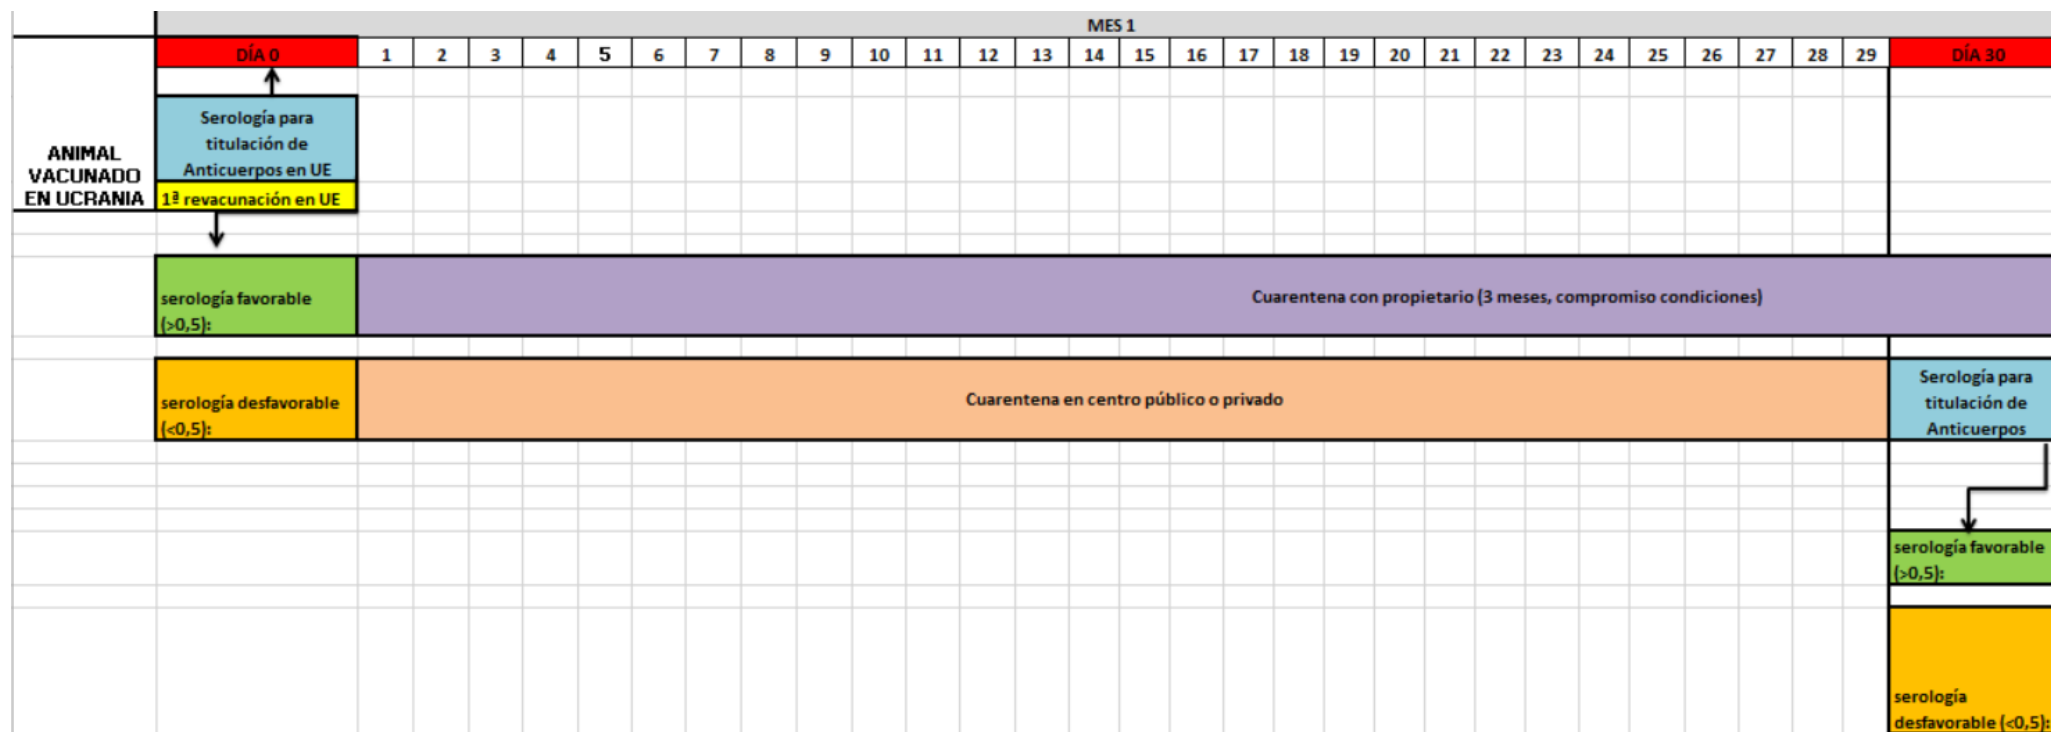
MES 1

DÍA 0 | 1 | 2 | 3 | 4 | 5 | 6 | 7 | 8 | 9 | 10 | 11 | 12 | 13 | 14 | 15 | 16 | 17 | 18 | 19 | 20 | 21 | 22 | 23 | 24 | 25 | 26 | 27 | 28 | 29 | DÍA 30

ANIMAL VACUNADO EN UCRANIA

Serología para titulación de Anticuerpos en UE

1ª revacunación en UE

serología favorable (>0,5):

Cuarentena con propietario (3 meses, compromiso condiciones)

serología desfavorable (<0,5):

Cuarentena en centro público o privado

Serología para titulación de Anticuerpos

serología favorable (>0,5):

serología desfavorable (<0,5):